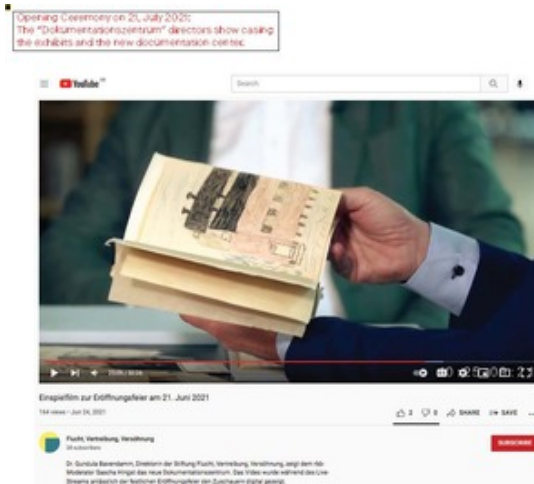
Opening Ceremony on 21, July 2021:
The "Dokumentationszentrum" directors show casing the exhibits and the new documentation center.

YouTube

Search

Einspielfilm zur Eröffnungsfeier am 21. Juni 2021

164 views • Jun 24, 2021

3 0 SHARE SAVE

Flucht, Vertreibung, Versöhnung

SUBSCRIBE

Dr. Gundula Bavendamm, Direktorin der Stiftung Flucht, Vertreibung, Versöhnung, zeigt dem ttt-Moderator Sascha Hingst das neue Dokumentationszentrum. Das Video wurde während des Live Streams anlässlich der festlichen Eröffnungsfeier den Zuschauern digital gezeigt.